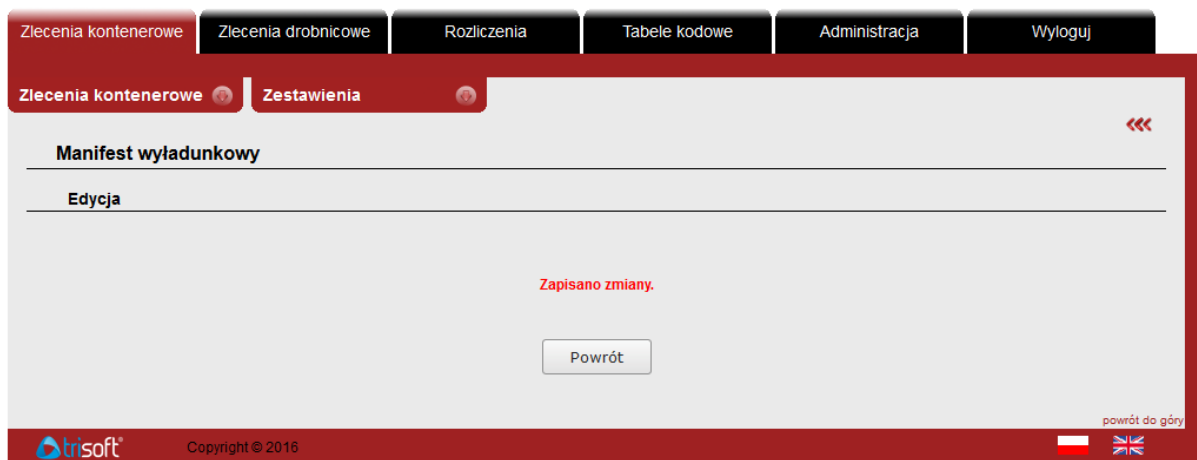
Zlecenia kontenerowe
Zlecenia drobnicowe
Rozliczenia
Tabele kodowe
Administracja
Wyloguj

Zlecenia kontenerowe
Zestawienia

Manifest wyładunkowy

Edycja

Zapisano zmiany.

Powrót

powrót do góry

trisoft®
Copyright © 2016